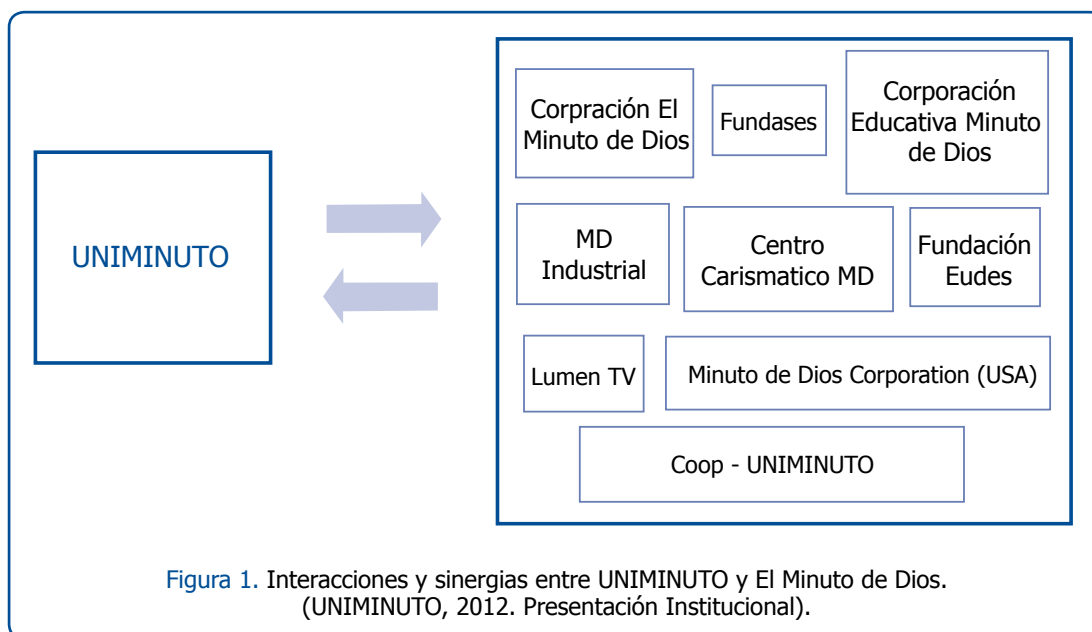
UNIMINUTO

Corpración El Minuto de Dios

Fundases

Corporación Educativa Minuto de Dios

MD Industrial

Centro Carismatico MD

Fundación Eudes

Lumen TV

Minuto de Dios Corporation (USA)

Coop - UNIMINUTO

Figura 1. Interacciones y sinergias entre UNIMINUTO y El Minuto de Dios. (UNIMINUTO, 2012. Presentación Institucional).